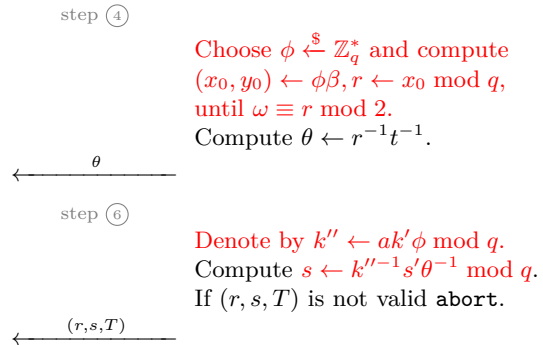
step (4)

Choose $\phi \xleftarrow{\$} \mathbb{Z}_q^*$ and compute $(x_0, y_0) \leftarrow \phi\beta, r \leftarrow x_0 \bmod q$, until $\omega \equiv r \bmod 2$.
Compute $\theta \leftarrow r^{-1}t^{-1}$.

$\xleftarrow{\theta}$

step (6)

Denote by $k'' \leftarrow ak'\phi \bmod q$.
Compute $s \leftarrow k''^{-1}s'\theta^{-1} \bmod q$.
If $(r, s, T)$ is not valid abort.

$\xleftarrow{(r,s,T)}$